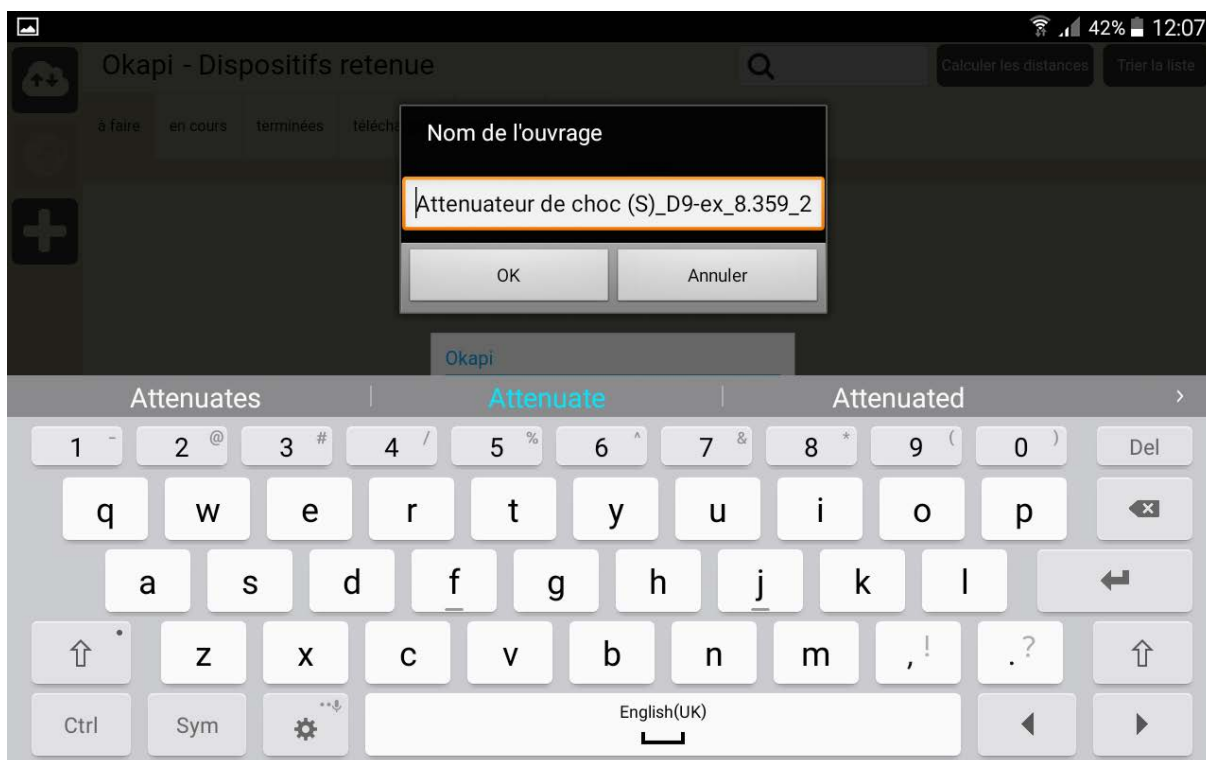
42% 12:07

Okapi - Dispositifs retenue

Calculer les distances
Trier la liste

à faire en cours terminées téléch

Nom de l'ouvrage

Attenuateur de choc (S)_D9-ex_8.359_2

OK
Annuler

Okapi

Attenuates
Attenuate
Attenuated

1 - 2 @ 3 # 4 / 5 % 6 ^ 7 & 8 * 9 ( 0 ) Del

q w e r t y u i o p

a s d f g h j k l

z x c v b n m , ! . ?

Ctrl Sym English(UK)